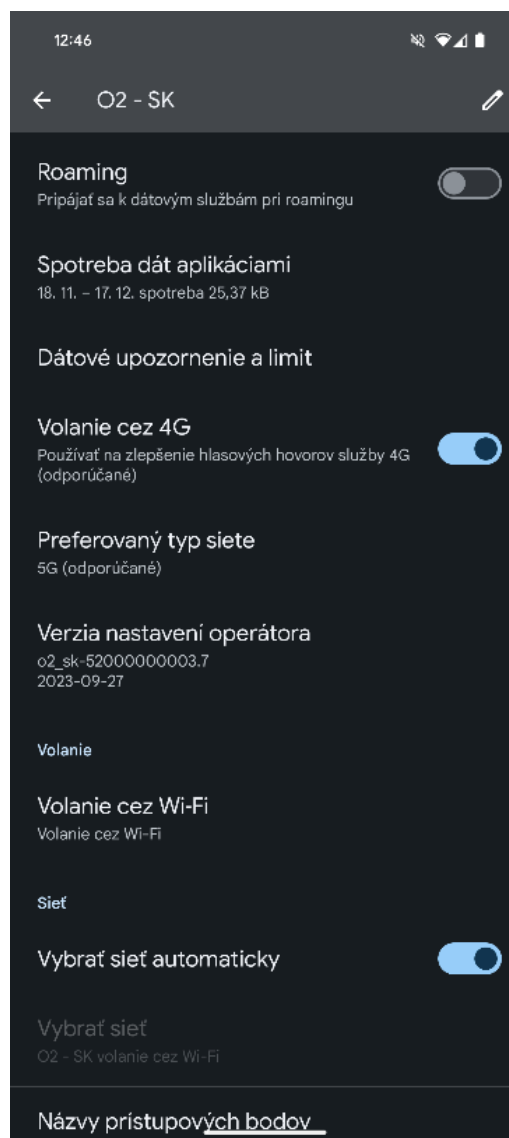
12:46

O2 - SK

Roaming
Pripájať sa k dátovým službám pri roamingu

Spotreba dát aplikáciami
18. 11. – 17. 12. spotreba 25,37 kB

Dátové upozornenie a limit

Volanie cez 4G
Používať na zlepšenie hlasových hovorov služby 4G (odporúčané)

Preferovaný typ siete
5G (odporúčané)

Verzia nastavení operátora
o2_sk-52000000003.7
2023-09-27

Volanie

Volanie cez Wi-Fi
Volanie cez Wi-Fi

Sieť

Vybrať sieť automaticky

Vybrať sieť
O2 - SK volanie cez Wi-Fi

Názvy prístupových bodov